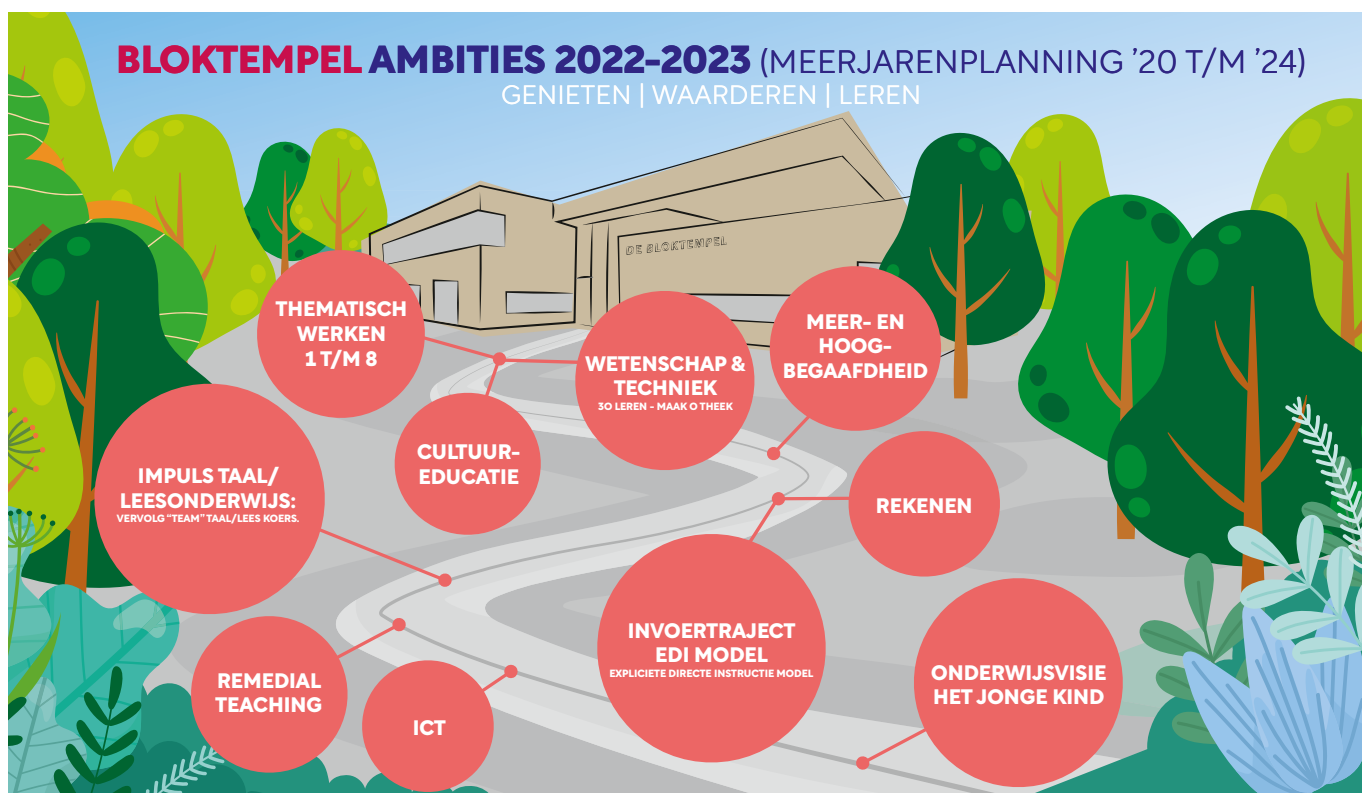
BLOKTEMPEL AMBITIES 2022-2023 (MEERJARENPLANNING '20 T/M '24)
GENIETEN | WAARDEREN | LEREN

DE BLOKTEMPEL

THEMATISCH WERKEN 1 T/M 8

WETENSCHAP & TECHNIEK
3D LEREN - MAAK O THEEK

MEER- EN HOOG-BEGAAFDHEID

CULTUUR-EDUCATIE

IMPULS TAAL/ LEESONDERWIJS:
VERVOLG "TEAM" TAAL/LEES KOERS.

REKENEN

INVOERTRAJECT EDI MODEL
EXPLICIETE DIRECTE INSTRUCTIE MODEL

REMEDIAL TEACHING

ICT

ONDERWIJSVISIE HET JONGE KIND